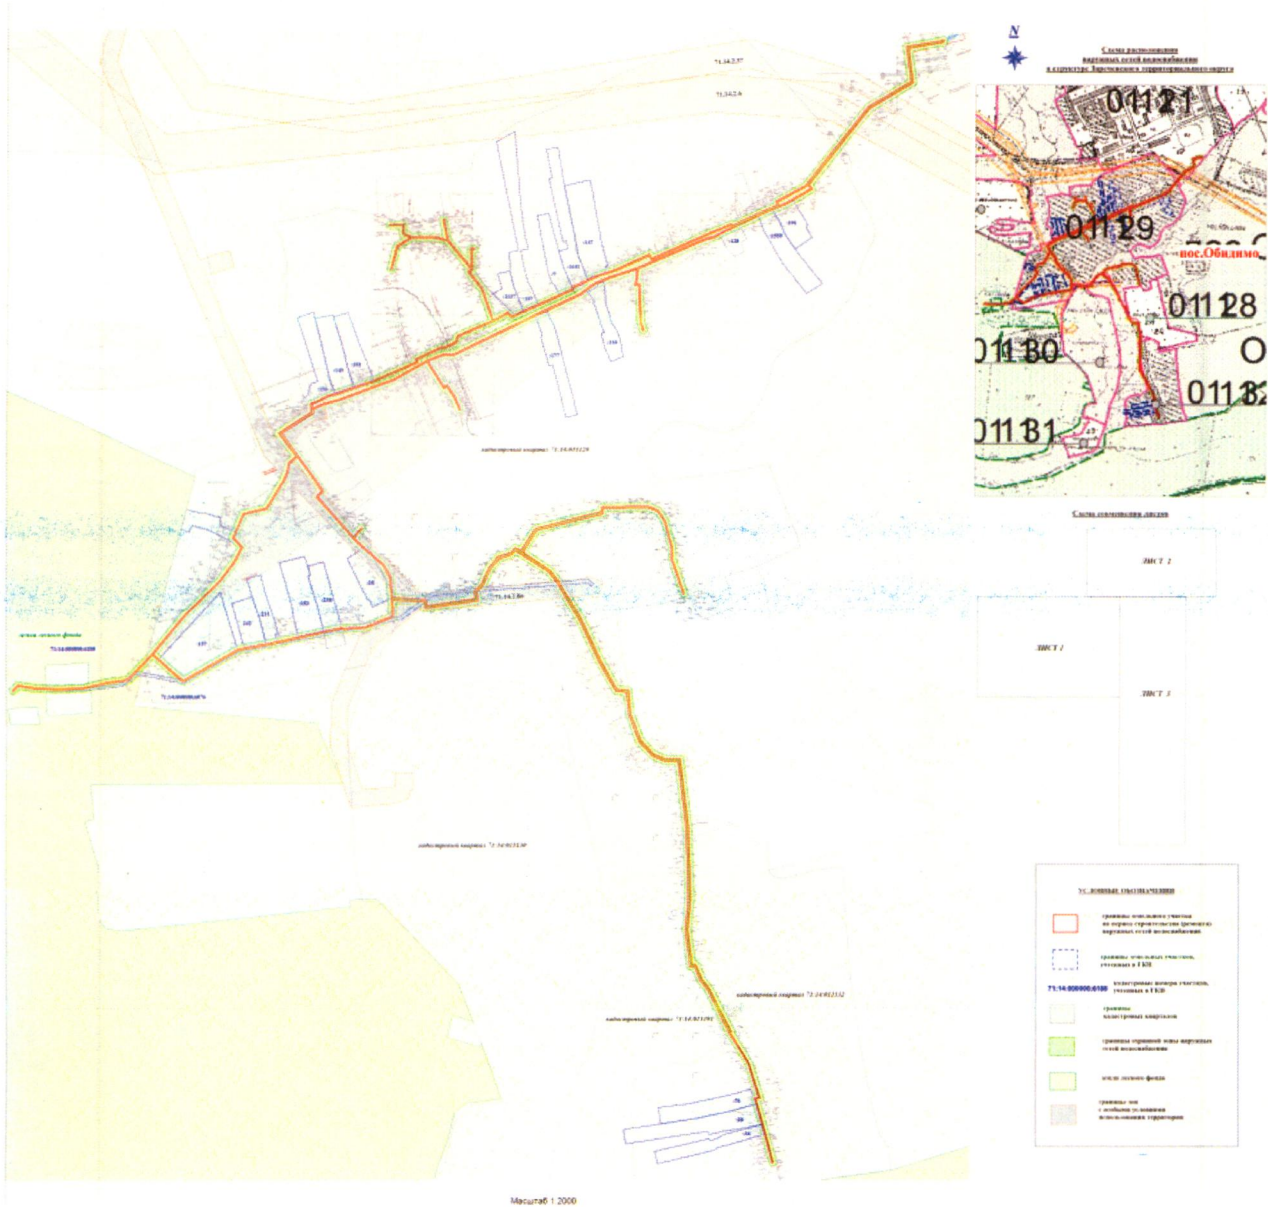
N

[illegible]
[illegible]
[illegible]

01121
01129
пос.Обидимо
01128
01130
01132
01131

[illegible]

ЛИСТ 2
ЛИСТ 1
ЛИСТ 3

71:14:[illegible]
71:14:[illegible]

кадастровый квартал 71:14:011129

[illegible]
71:14:000000:6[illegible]

71:14:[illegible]

кадастровый квартал 71:14:011130

кадастровый квартал 71:14:011132

кадастровый квартал 71:14:011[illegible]

Условные обозначения

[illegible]

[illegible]

71:14:000000:6100 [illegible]

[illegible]

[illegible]

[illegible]

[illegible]

Масштаб 1:2000